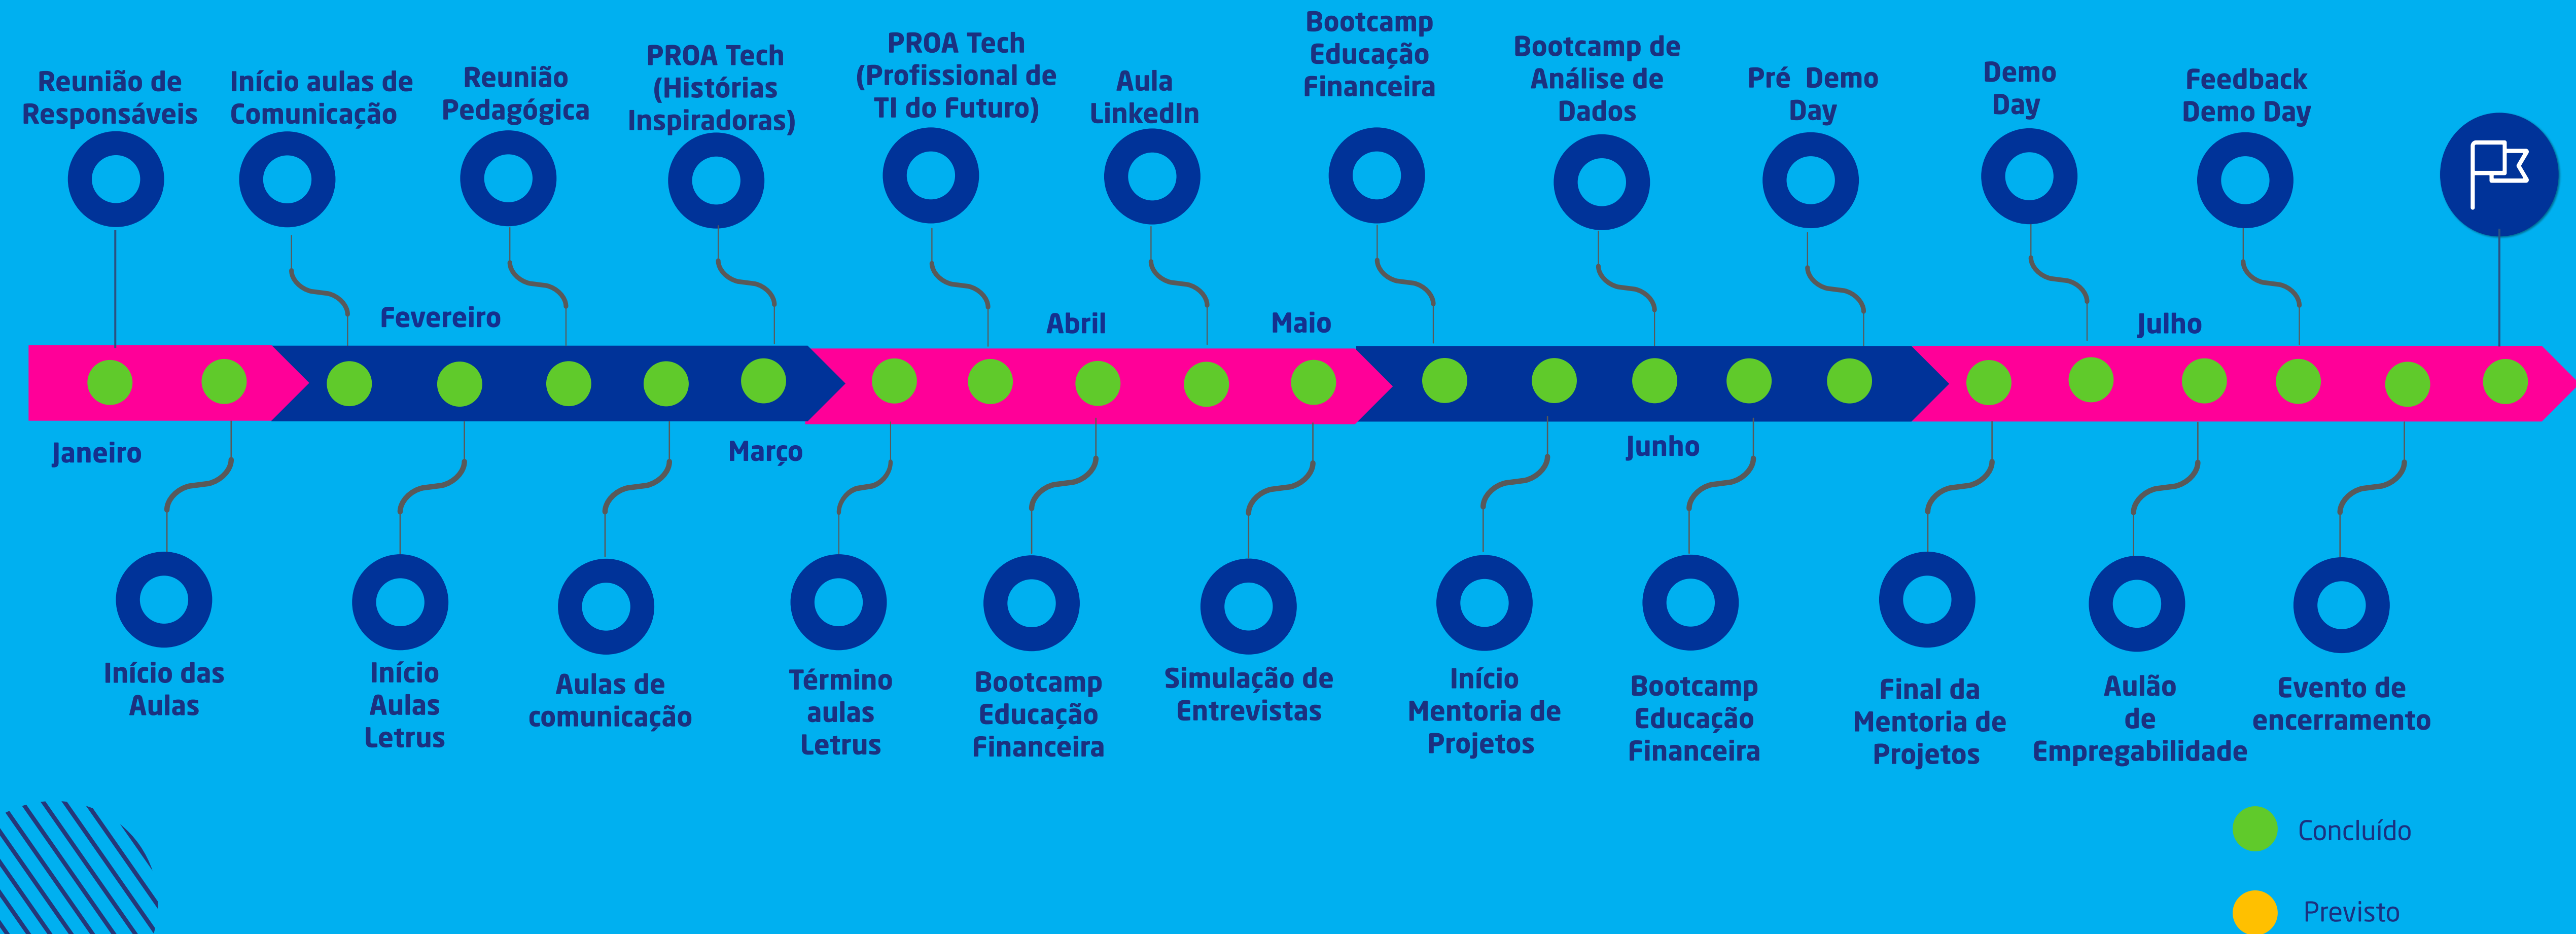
Reunião de Responsáveis

Início aulas de Comunicação

Reunião Pedagógica

PROA Tech (Histórias Inspiradoras)

PROA Tech (Profissional de TI do Futuro)

Aula LinkedIn

Bootcamp Educação Financeira

Bootcamp de Análise de Dados

Pré Demo Day

Demo Day

Feedback Demo Day

Fevereiro

Abril

Maio

Julho

Janeiro

Março

Junho

Início das Aulas

Início Aulas Letrus

Aulas de comunicação

Término aulas Letrus

Bootcamp Educação Financeira

Simulação de Entrevistas

Início Mentoria de Projetos

Bootcamp Educação Financeira

Final da Mentoria de Projetos

Aulão de Empregabilidade

Evento de encerramento

Concluído

Previsto